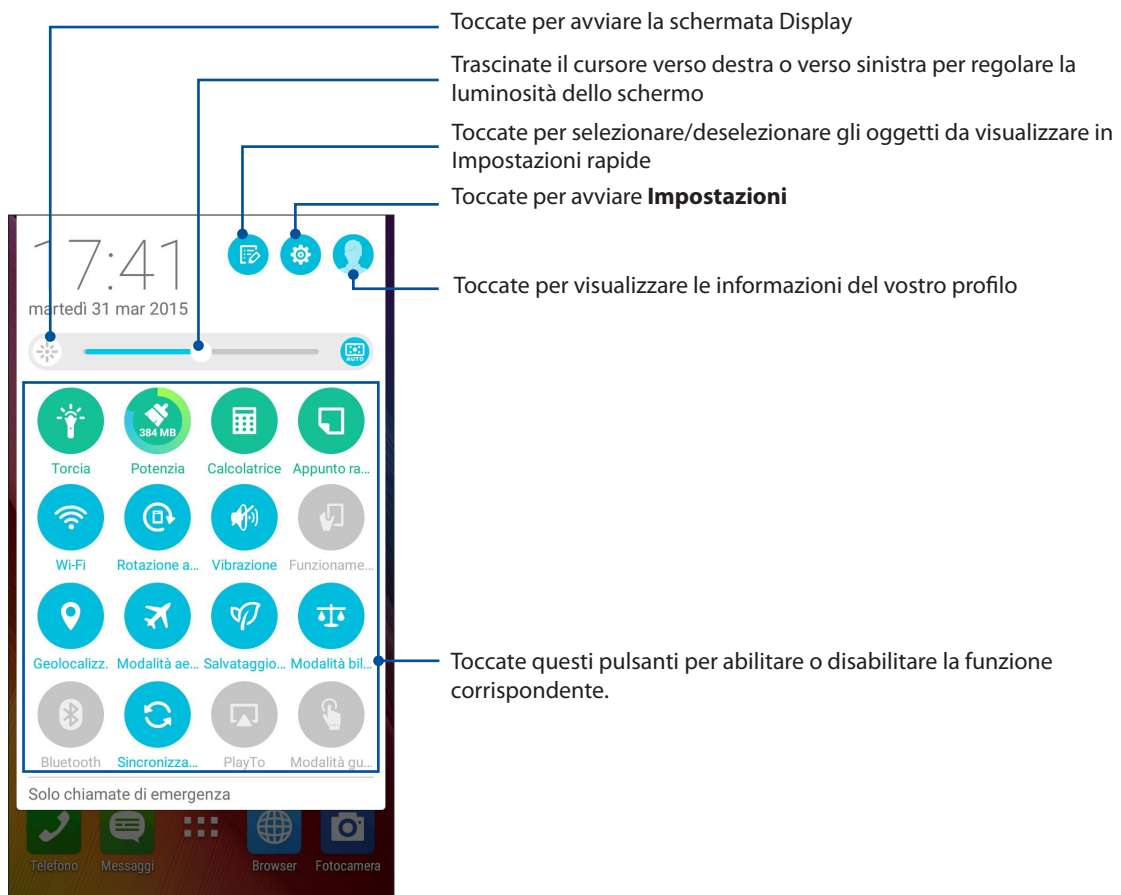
Toccate per avviare la schermata Display

Trascinate il cursore verso destra o verso sinistra per regolare la luminosità dello schermo

Toccate per selezionare/deselezionare gli oggetti da visualizzare in Impostazioni rapide

Toccate per avviare **Impostazioni**

17:41
martedì 31 mar 2015

Toccate per visualizzare le informazioni del vostro profilo

AUTO

Torcia
384 MB
Potenzia
Calcolatrice
Appunto ra...
Wi-Fi
Rotazione a...
Vibrazione
Funzioname...
Geolocalizz.
Modalità ae...
Salvataggio...
Modalità bil...
Bluetooth
Sincronizza...
PlayTo
Modalità gu...

Toccate questi pulsanti per abilitare o disabilitare la funzione corrispondente.

Solo chiamate di emergenza

Telefono
Messaggi
Browser
Fotocamera